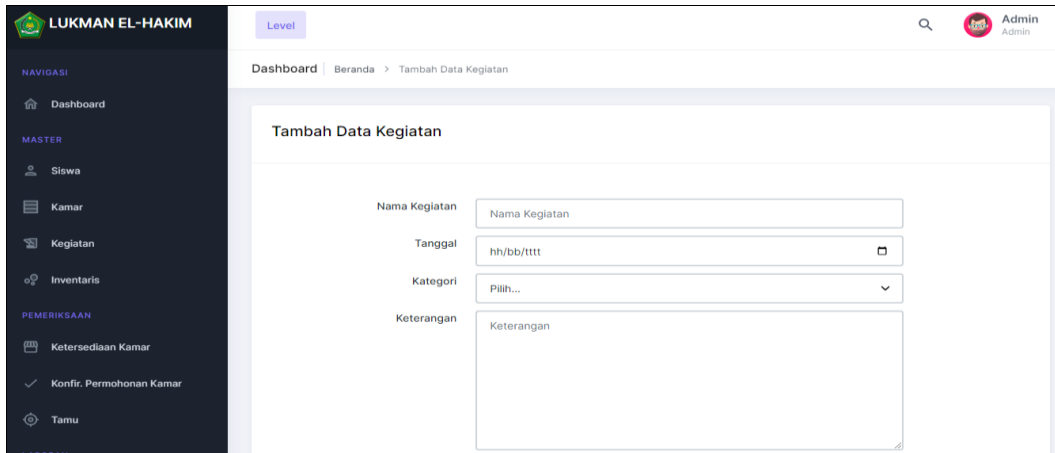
LUKMAN EL-HAKIM

NAVIGASI

Dashboard

MASTER

Siswa

Kamar

Kegiatan

Inventaris

PEMERIKSAAN

Ketersediaan Kamar

Konfir. Permohonan Kamar

Tamu

Level

Admin
Admin

Dashboard | Beranda > Tambah Data Kegiatan

Tambah Data Kegiatan

Nama Kegiatan | Nama Kegiatan

Tanggal | hh/bb/tttt

Kategori | Pilih...

Keterangan | Keterangan